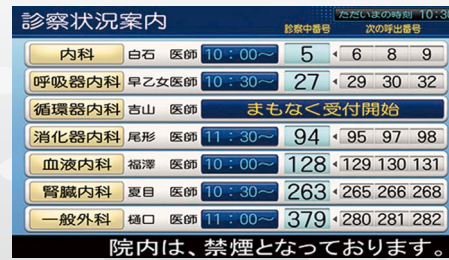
診察状況案内

ただいまの時刻 10:3

診察中番号 次の呼出番号

| | | | | |
|---|---|---|---|---|
| 内科 白石 医師 | 10：00～ | 5 | 6 8 9 |
| 呼吸器内科 早乙女医師 | 10：30～ | 27 | 29 30 32 |
| 循環器内科 吉山 医師 | まもなく受付開始 | | |
| 消化器内科 尾形 医師 | 11：30～ | 94 | 95 97 98 |
| 血液内科 福澤 医師 | 10：00～ | 128 | 129 130 131 |
| 腎臓内科 夏目 医師 | 10：30～ | 263 | 265 266 268 |
| 一般外科 樋口 医師 | 11：00～ | 379 | 280 281 282 |

院内は、禁煙となっております。